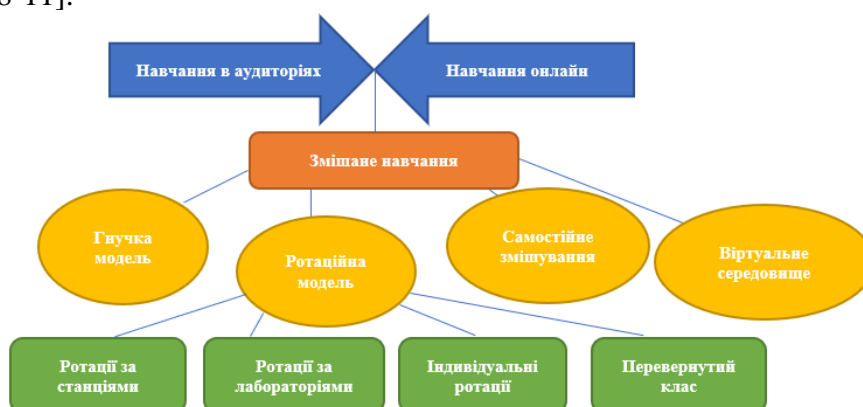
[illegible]

Навчання в аудиторіях

Навчання онлайн

Змішане навчання

Гнучка модель

Ротаційна модель

Самостійне змішування

Віртуальне середовище

Ротації за станціями

Ротації за лабораторіями

Індивідуальні ротації

Перевернутий клас